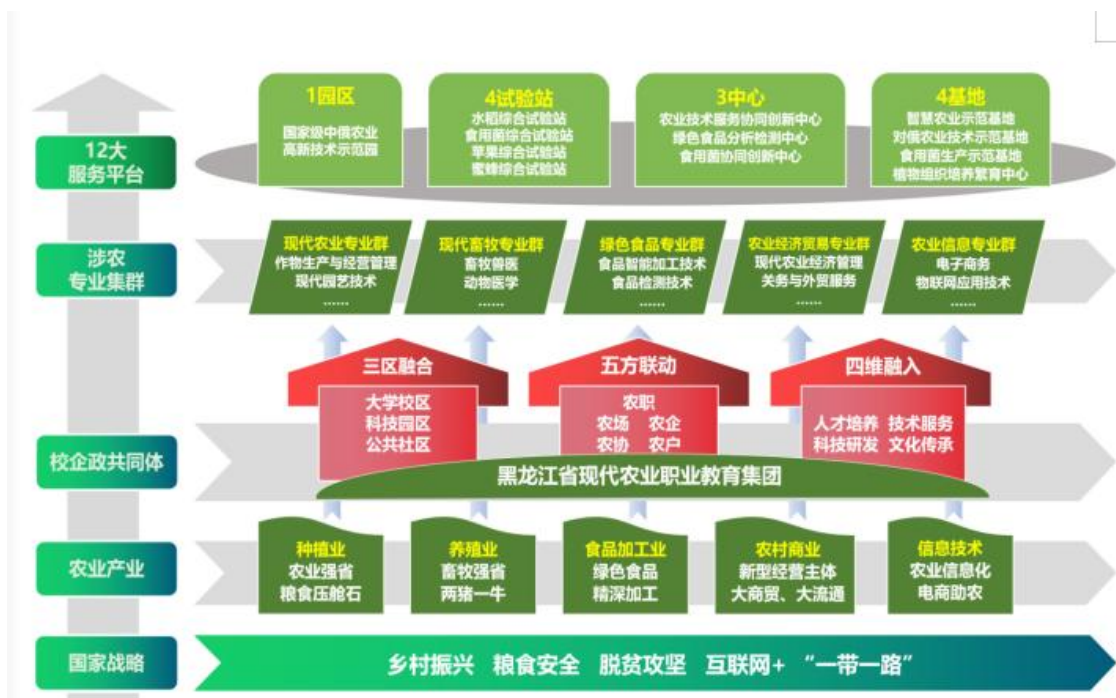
12大
服务平台

1园区
国家级中俄农业高新技术示范园

4试验站
水稻综合试验站
食用菌综合试验站
苹果综合试验站
蜜蜂综合试验站

3中心
农业技术服务协同创新中心
绿色食品分析检测中心
食用菌协同创新中心

4基地
智慧农业示范基地
对俄农业技术示范基地
食用菌生产示范基地
植物组织培养繁育中心

涉农
专业集群

现代农业专业群
作物生产与经营管理
现代园艺技术
……

现代畜牧专业群
畜牧兽医
动物医学
……

绿色食品专业群
食品智能加工技术
食品检测技术
……

农业经济贸易专业群
现代农业经济管理
关务与外贸服务
……

农业信息专业群
电子商务
物联网应用技术
……

三区融合
大学校区
科技园区
公共社区

五方联动
农职
农场 农企
农协 农户

四维融入
人才培养 技术服务
科技研发 文化传承

校企政共同体

黑龙江省现代农业职业教育集团

农业产业

种植业
农业强省
粮食压舱石

养殖业
畜牧强省
两猪一牛

食品加工业
绿色食品
精深加工

农村商业
新型经营主体
大商贸、大流通

信息技术
农业信息化
电商助农

国家战略

乡村振兴 粮食安全 脱贫攻坚 互联网+ “一带一路”